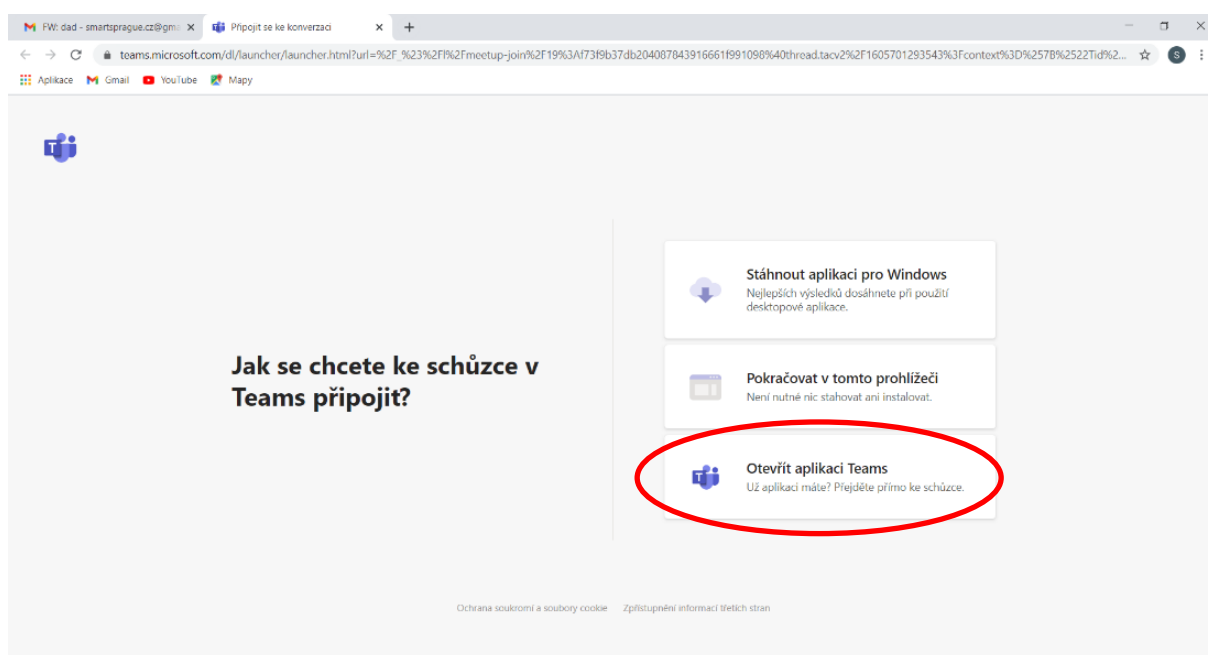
FW: dad - smartsprague.cz@gm
Připojit se ke konverzaci
teams.microsoft.com/dl/launcher/launcher.html?url=%2F_%23%2Fl%2Fmeetup-join%2F19%3Af73f9b37db204087843916661f991098%40thread.tacv2%2F1605701293543%3Fcontext%3D%257B%2522Tid%2...
Aplikace Gmail YouTube Mapy

Jak se chcete ke schůzce v Teams připojit?

Stáhnout aplikaci pro Windows
Nejlepších výsledků dosáhnete při použití desktopové aplikace.

Pokračovat v tomto prohlížeči
Není nutné nic stahovat ani instalovat.

Otevřít aplikaci Teams
Už aplikaci máte? Přejděte přímo ke schůzce.

Ochrana soukromí a soubory cookie Zpřístupnění informací třetích stran